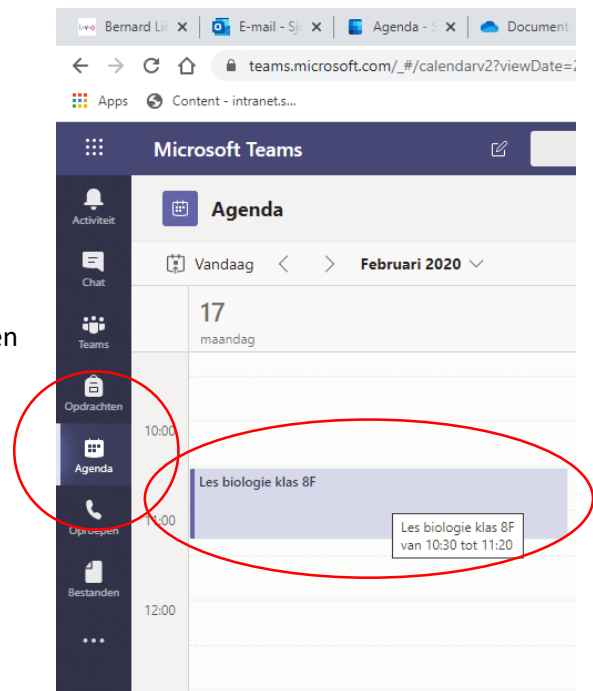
Bernard Li ×
E-mail - Sj ×
Agenda - S ×
Document

teams.microsoft.com/_#/calendarv2?viewDate=2

Apps
Content - intranet.s...

Microsoft Teams

Activiteit
Chat
Teams
Opdrachten
Agenda
Oproepen
Bestanden
...

Agenda

Vandaag
Februari 2020

17
maandag

10:00
11:00
12:00

Les biologie klas 8F

Les biologie klas 8F
van 10:30 tot 11:20

en